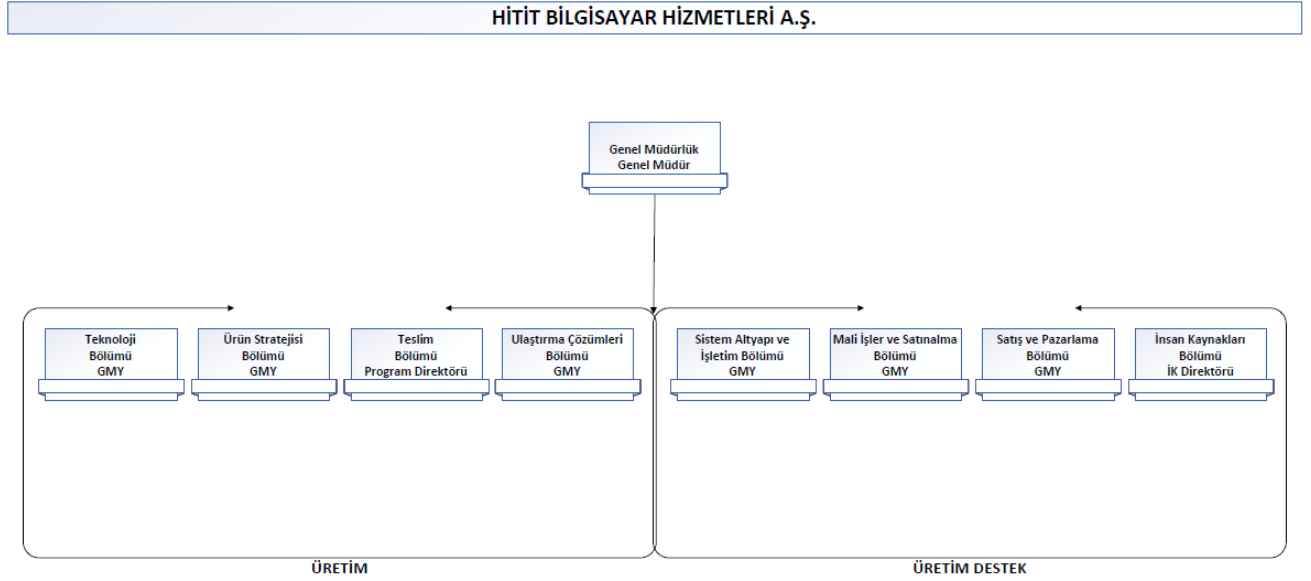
HİTİT BİLGİSAYAR HİZMETLERİ A.Ş.

Genel Müdürlük
Genel Müdür

Teknoloji
Bölümü
GMY

Ürün Stratejisi
Bölümü
GMY

Teslim
Bölümü
Program Direktörü

Ulaştırma Çözümleri
Bölümü
GMY

Sistem Altyapı ve
İşletim Bölümü
GMY

Mali İşler ve Satınalma
Bölümü
GMY

Satış ve Pazarlama
Bölümü
GMY

İnsan Kaynakları
Bölümü
İK Direktörü

ÜRETİM

ÜRETİM DESTEK